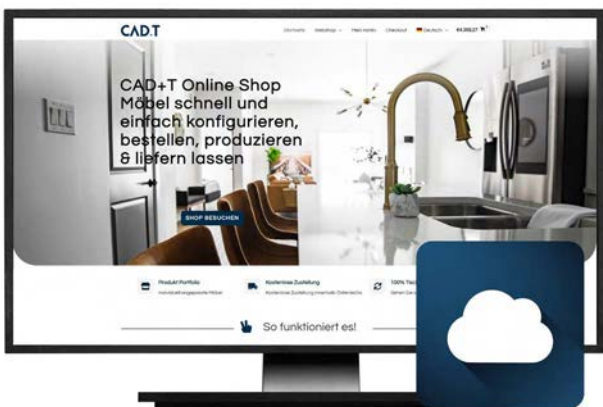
CAD.T

Startseite Webshop Mein Konto Checkout Deutsch 64.959,27

CAD+T Online Shop Möbel schnell und einfach konfigurieren, bestellen, produzieren & liefern lassen

SHOP BESUCHEN

Produkt Portfolio
Individuell angepasste Möbel

Kostenlose Zustellung
Kostenlose Zustellung innerhalb Österreichs

100% Tisc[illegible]
Sehen Sie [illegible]

So funktioniert es!